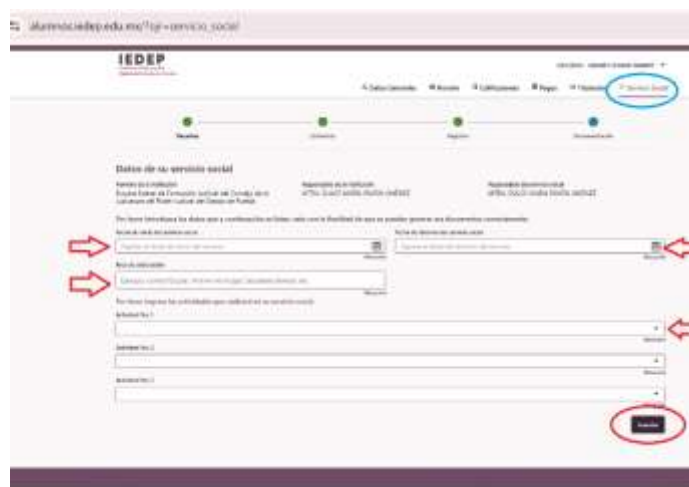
alumnos.iedep.edu.mx/?op=servicio_social

IEDEP

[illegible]

Datos Generales   Avance   Calificaciones   Pagos   Titulación   Servicio Social

Solicitud   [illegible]   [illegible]   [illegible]

Datos de su servicio social

Nombre de la institución
Escuela Estatal de Formación Judicial del Consejo de la Judicatura del Poder Judicial del Estado de Puebla

Responsable de la institución
MTRA. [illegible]

Responsable directo en el área
MTRA. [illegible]

Por favor introduzca los datos que a continuación se listan, esto con la finalidad de que se puedan generar sus documentos correspondientes.

Fecha de inicio del servicio social
Ingrese la fecha de inicio del servicio

Fecha de término del servicio social
Ingrese la fecha de término del servicio

Área de adscripción
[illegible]

Por favor ingrese las actividades que realizará en su servicio social.

Actividad No. 1

Actividad No. 2

Actividad No. 3

Guardar